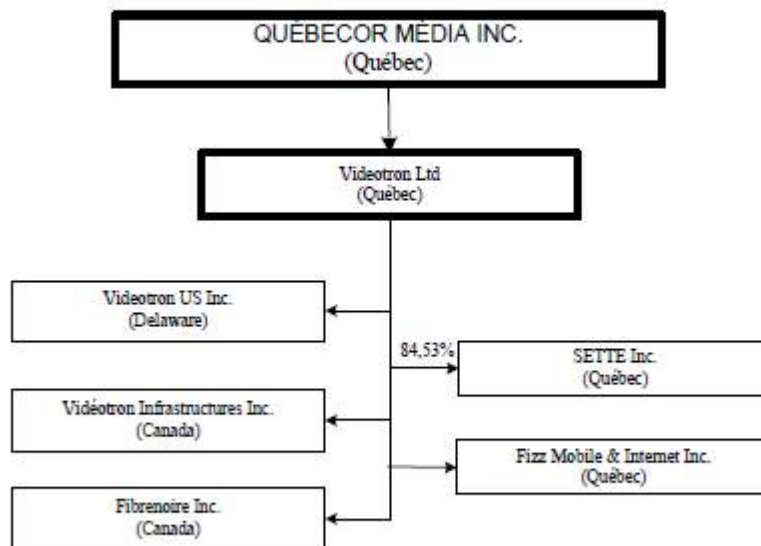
QUÉBECOR MÉDIA INC.
(Québec)

Videotron Ltd
(Québec)

Videotron US Inc.
(Delaware)

84,53%

SETTE Inc.
(Québec)

Vidéotron Infrastructures Inc.
(Canada)

Fizz Mobile & Internet Inc.
(Québec)

Fibrenoire Inc.
(Canada)